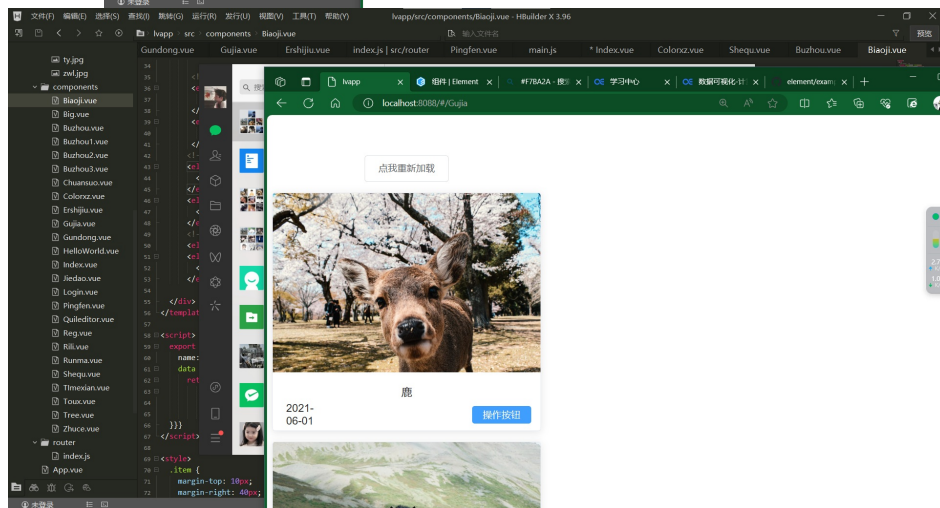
未登录

文件(F) 编辑(E) 选择(S) 查找(I) 跳转(G) 运行(R) 发行(U) 视图(V) 工具(T) 帮助(Y)

lvapp/src/components/Biaoji.vue - HBuilder X 3.96

lvapp > src > components > Biaoji.vue

输入文件名

预览

Gundong.vue  Gujia.vue  Ershijiu.vue  index.js | src/router  Pingfen.vue  main.js  * Index.vue  Colorxz.vue  Shequ.vue  Buzhou.vue  Biaoji.vue

ty.jpg
zwl.jpg
components
Biaoji.vue
Big.vue
Buzhou.vue
Buzhou1.vue
Buzhou2.vue
Buzhou3.vue
Chuansuo.vue
Colorxz.vue
Ershijiu.vue
Gujia.vue
Gundong.vue
HelloWorld.vue
Index.vue
Jiedao.vue
Login.vue
Pingfen.vue
Quileditor.vue
Reg.vue
Rili.vue
Runma.vue
Shequ.vue
Timexian.vue
Toux.vue
Tree.vue
Zhuce.vue
router
index.js
App.vue

未登录

34
35
36
37
38
39
40
41
42
43
44
45
46
47
48
49
50
51
52
53
54
55 </div>
56 </template>
57
58 <script>
59 export
60 name:
61 data
62 ret
63
64
65
66 }}}
67 </script>
68
69 <style>
70 .item {
71 margin-top: 10px;
72 margin-right: 40px;

lvapp
组件 | Element
#F7BA2A - 搜
学习中心
数据可视化
element/exam

localhost:8088/#/Gujia

点我重新加载

鹿

2021-06-01

操作按钮